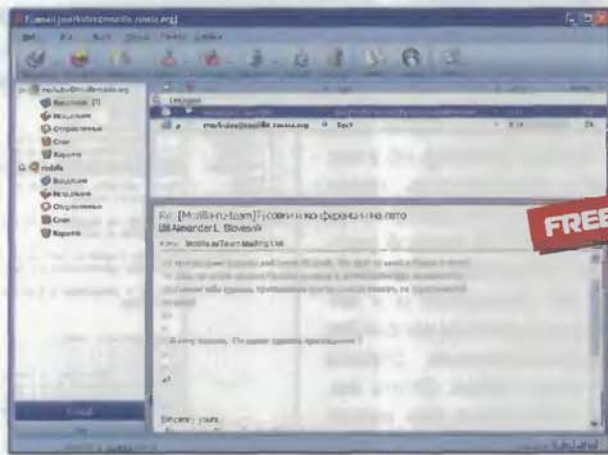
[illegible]

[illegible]@mozilla-russia.org

Входящие (1)

Исходящие

Отправленные

Спам

Корзина

mozilla

Входящие

Исходящие

Отправленные

Спам

Корзина

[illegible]@mozilla-russia.org

Test

Re: [Mozilla-ru-team] Тусовки и конференции на лето

Alexander L. Slovesnik

Кому: Mozilla-ru-Team Mailing List

FREE

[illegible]

Sincerely yours,